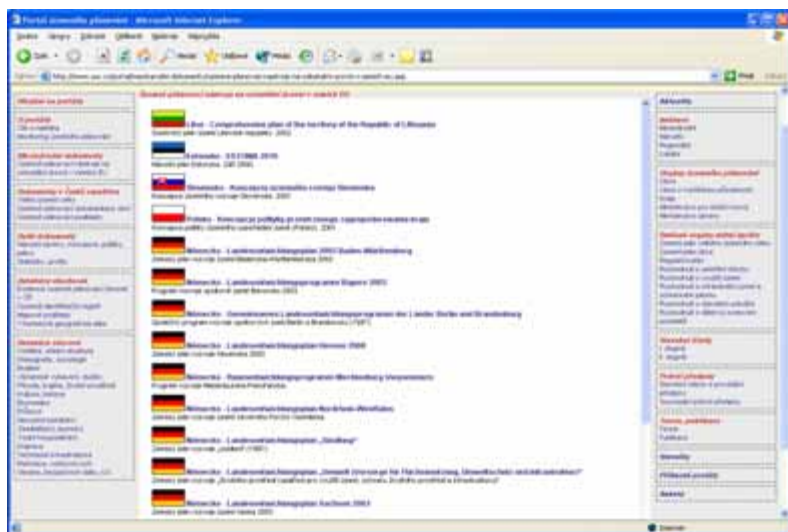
Portál územního plánování - Microsoft Internet Explorer

Soubor Úpravy Zobrazit Oblíbené Nástroje Nápověda

Zpět Hledat Oblíbené Média

Adresa

Přejít

Litva - Comprehensive plan of the territory of the Republic of Lithuania

Estonsko - ESTONIA 2010

Slovensko - Koncepcia územného rozvoja Slovenska

Polsko - Koncepcja polityki przestrzennego zagospodarowania kraju

Německo - Landesentwicklungsplan 2002 Baden-Württemberg

Německo - Landesentwicklungsprogramm Bayern 2003

Německo - Gemeinsames Landesentwicklungsprogramm der Länder Berlin und Brandenburg

Německo - Landesentwicklungsplan Hessen 2000

Německo - Raumentwicklungsprogramm Mecklenburg-Vorpommern

Německo - Landesentwicklungsplan Nordrhein-Westfalen

Německo - Landesentwicklungsplan „Strukturraum"

Německo - Landesentwicklungsplan Sachsen 2003

Aktuality

Internet